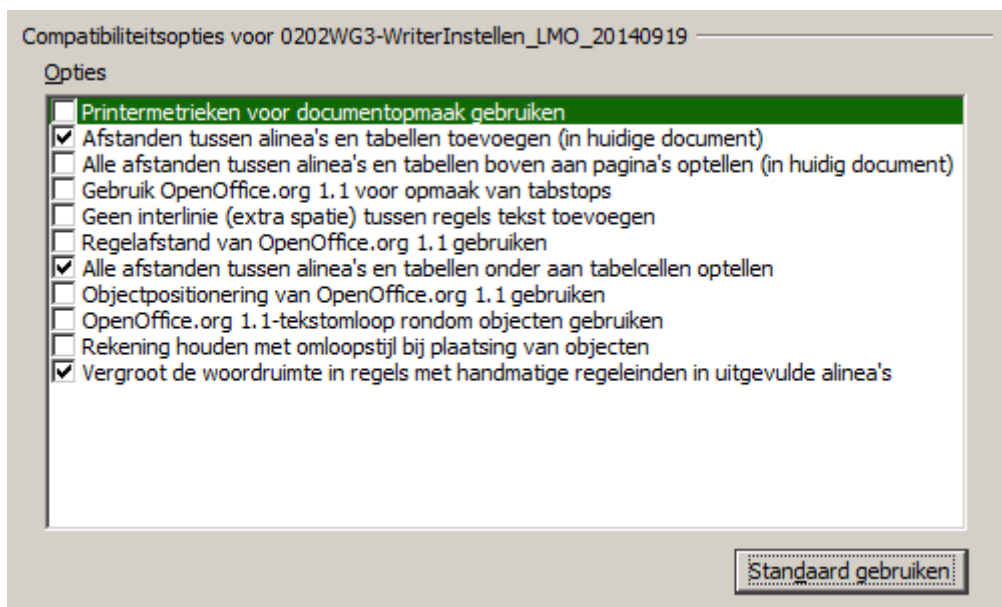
Compatibiliteitsopties voor 0202WG3-WriterInstellen_LMO_20140919

Opties

☐ Printermetrieken voor documentopmaak gebruiken
☑ Afstanden tussen alinea's en tabellen toevoegen (in huidige document)
☐ Alle afstanden tussen alinea's en tabellen boven aan pagina's optellen (in huidig document)
☐ Gebruik OpenOffice.org 1.1 voor opmaak van tabstops
☐ Geen interlinie (extra spatie) tussen regels tekst toevoegen
☐ Regelafstand van OpenOffice.org 1.1 gebruiken
☑ Alle afstanden tussen alinea's en tabellen onder aan tabelcellen optellen
☐ Objectpositionering van OpenOffice.org 1.1 gebruiken
☐ OpenOffice.org 1.1-tekstomloop rondom objecten gebruiken
☐ Rekening houden met omloopstijl bij plaatsing van objecten
☑ Vergroot de woordruimte in regels met handmatige regeleinden in uitgevulde alinea's

Standaard gebruiken